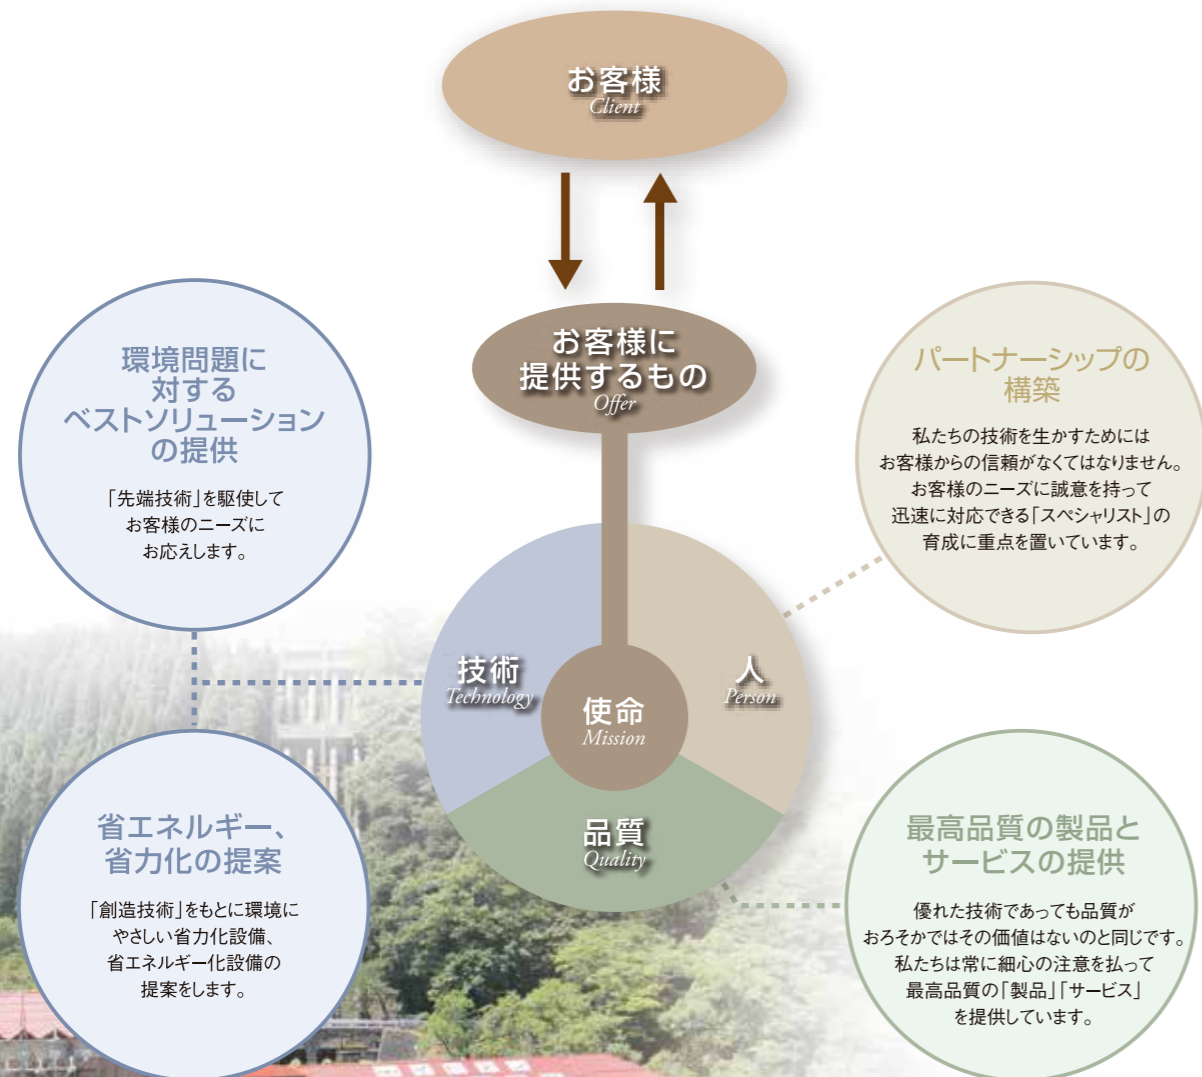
お客様
Client

お客様に
提供するもの
Offer

環境問題に
対する
ベストソリューション
の提供

「先端技術」を駆使して
お客様のニーズに
お応えします。

パートナーシップの
構築

私たちの技術を生かすためには
お客様からの信頼がなくてはなりません。
お客様のニーズに誠意を持って
迅速に対応できる「スペシャリスト」の
育成に重点を置いています。

技術
Technology

使命
Mission

人
Person

品質
Quality

省エネルギー、
省力化の提案

「創造技術」をもとに環境に
やさしい省力化設備、
省エネルギー化設備の
提案をします。

最高品質の製品と
サービスの提供

優れた技術であっても品質が
おろそかではその価値はないのと同じです。
私たちは常に細心の注意を払って
最高品質の「製品」「サービス」
を提供しています。